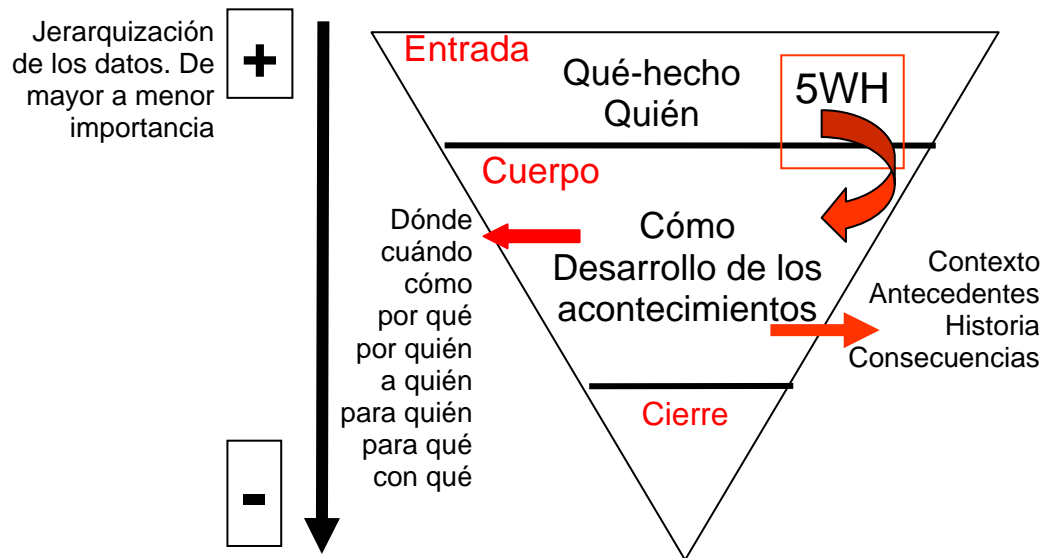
Jerarquización de los datos. De mayor a menor importancia

+

Entrada

Qué-hecho
Quién

5WH

Cuerpo

Dónde
cuándo
cómo
por qué
por quién
a quién
para quién
para qué
con qué

Cómo
Desarrollo de los acontecimientos

Contexto
Antecedentes
Historia
Consecuencias

Cierre

-